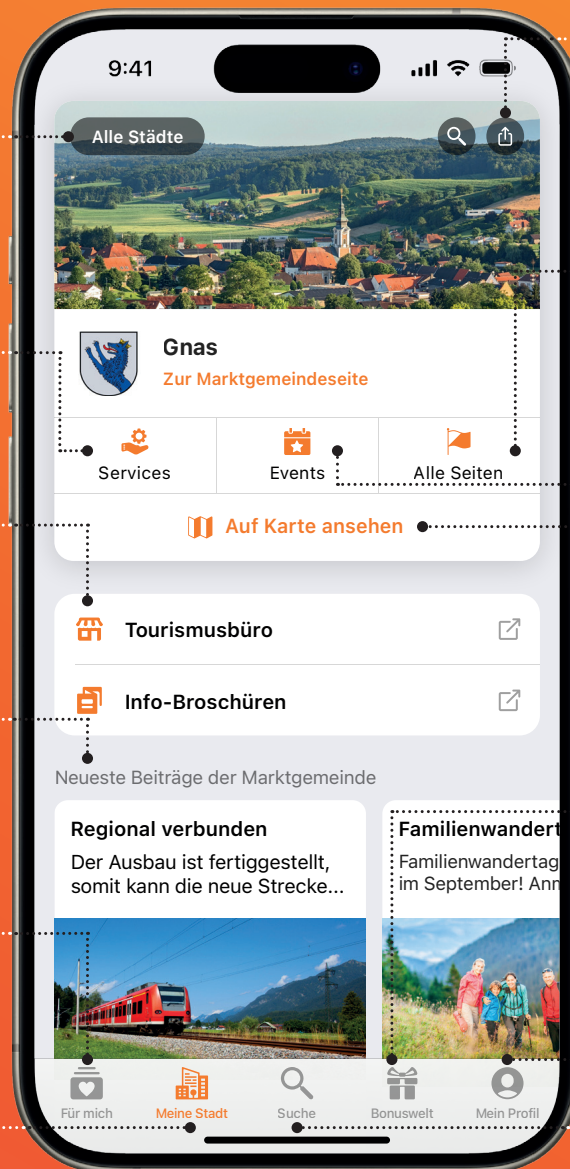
9:41

Alle Städte

Gnas
Zur Marktgemeindeseite

Services
Events
Alle Seiten

Auf Karte ansehen

Tourismusbüro
Info-Broschüren

Neueste Beiträge der Marktgemeinde

Regional verbunden
Der Ausbau ist fertiggestellt, somit kann die neue Strecke...

Familienwandert
Familienwandertag im September! Ann

Für mich
Meine Stadt
Suche
Bonuswelt
Mein Profil